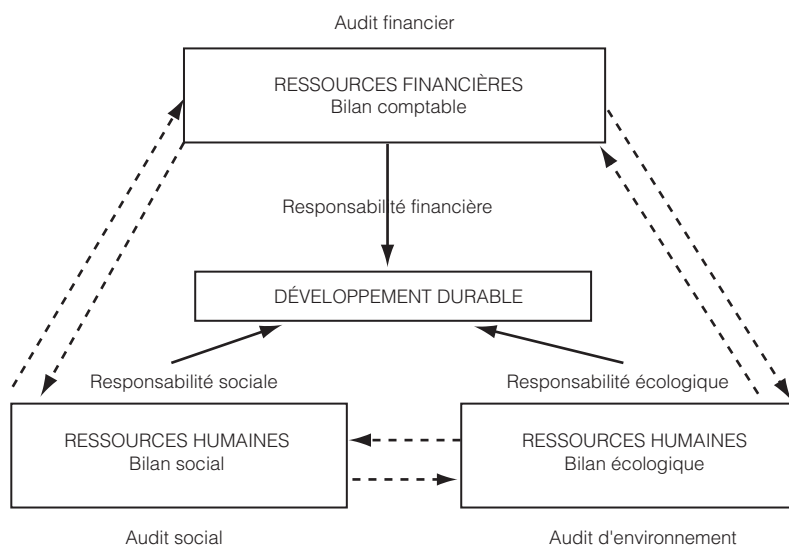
Audit financier

RESSOURCES FINANCIÈRES
Bilan comptable

Responsabilité financière

DÉVELOPPEMENT DURABLE

Responsabilité sociale

Responsabilité écologique

RESSOURCES HUMAINES
Bilan social

RESSOURCES HUMAINES
Bilan écologique

Audit social

Audit d'environnement